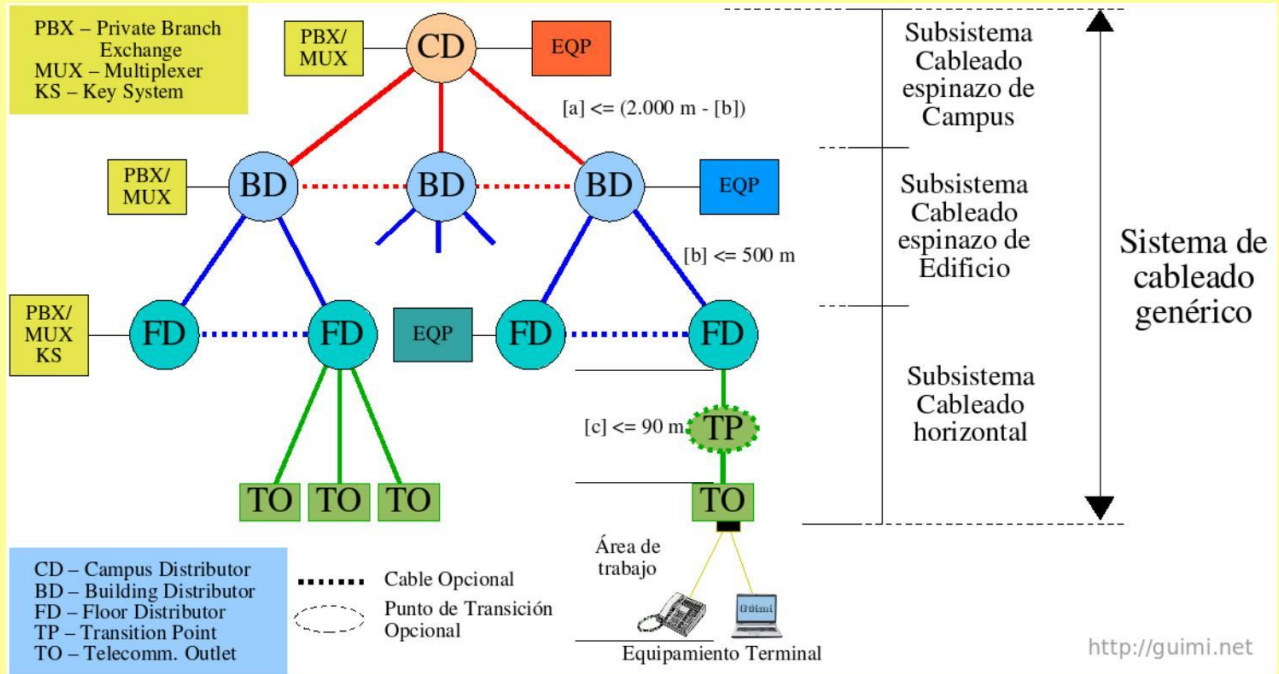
PBX – Private Branch Exchange
MUX – Multiplexer
KS – Key System

PBX/ MUX

CD

EQP

[a] <= (2.000 m - [b])

PBX/ MUX

BD

BD

BD

EQP

[b] <= 500 m

PBX/ MUX KS

FD

FD

EQP

FD

FD

[c] <= 90 m

TP

TO

TO

TO

TO

Área de trabajo

Guimi

Equipamiento Terminal

Subsistema Cableado espinazo de Campus

Subsistema Cableado espinazo de Edificio

Subsistema Cableado horizontal

Sistema de cableado genérico

CD – Campus Distributor
BD – Building Distributor
FD – Floor Distributor
TP – Transition Point
TO – Telecomm. Outlet

Cable Opcional

Punto de Transición Opcional

http://guimi.net